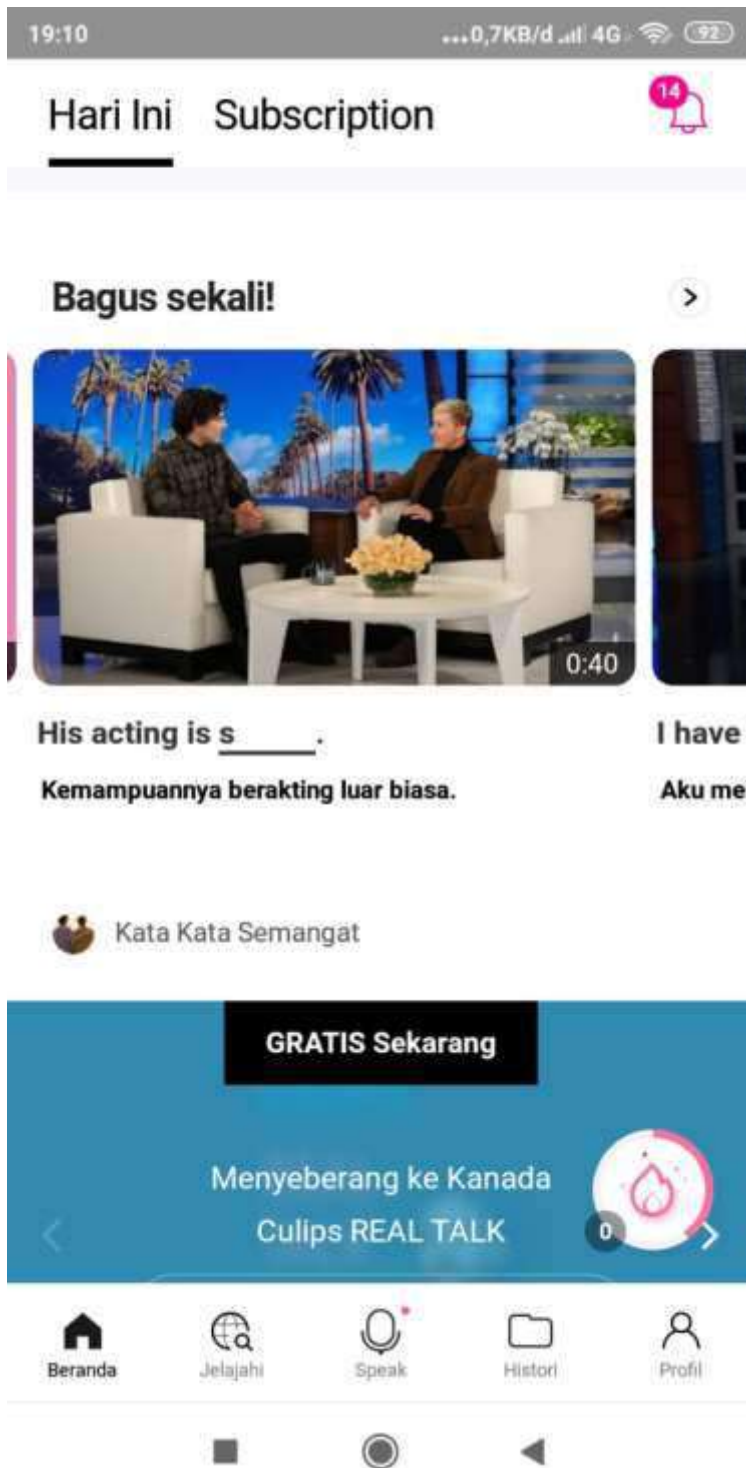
19:10 ...0,7KB/d 4G 92

Hari Ini Subscription 14

Bagus sekali!

0:40

His acting is s_____.

Kemampuannya berakting luar biasa.

I have

Aku me

Kata Kata Semangat

GRATIS Sekarang

Menyeberang ke Kanada

Culips REAL TALK

0

Beranda Jelajahi Speak Histori Profil